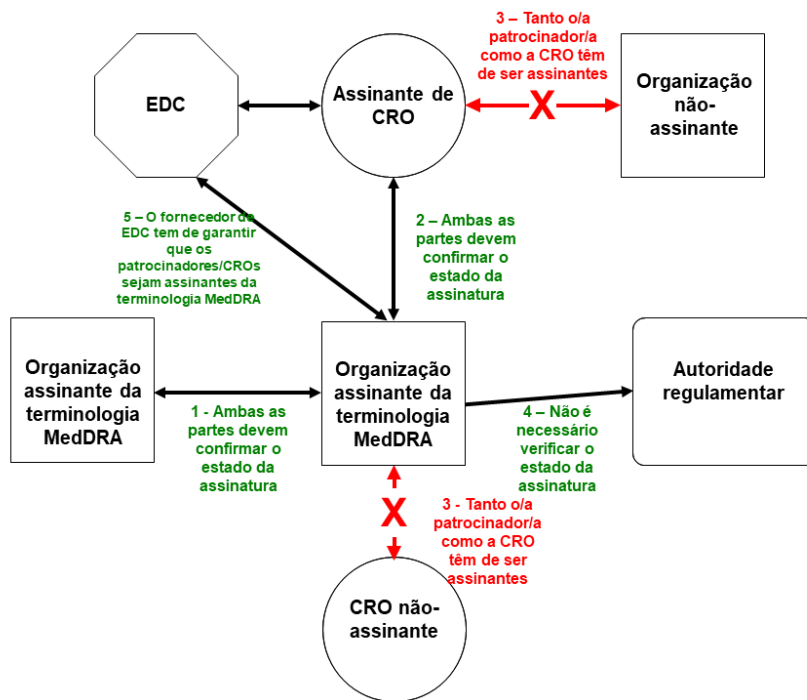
EDC

Assinante de CRO

3 – Tanto o/a patrocinador/a como a CRO têm de ser assinantes

X

Organização não-assinante

5 – O fornecedor do EDC tem de garantir que os patrocinadores/CROs sejam assinantes da terminologia MedDRA

2 – Ambas as partes devem confirmar o estado da assinatura

Organização assinante da terminologia MedDRA

1 - Ambas as partes devem confirmar o estado da assinatura

Organização assinante da terminologia MedDRA

Autoridade regulamentar

4 – Não é necessário verificar o estado da assinatura

X

3 - Tanto o/a patrocinador/a como a CRO têm de ser assinantes

CRO não-assinante